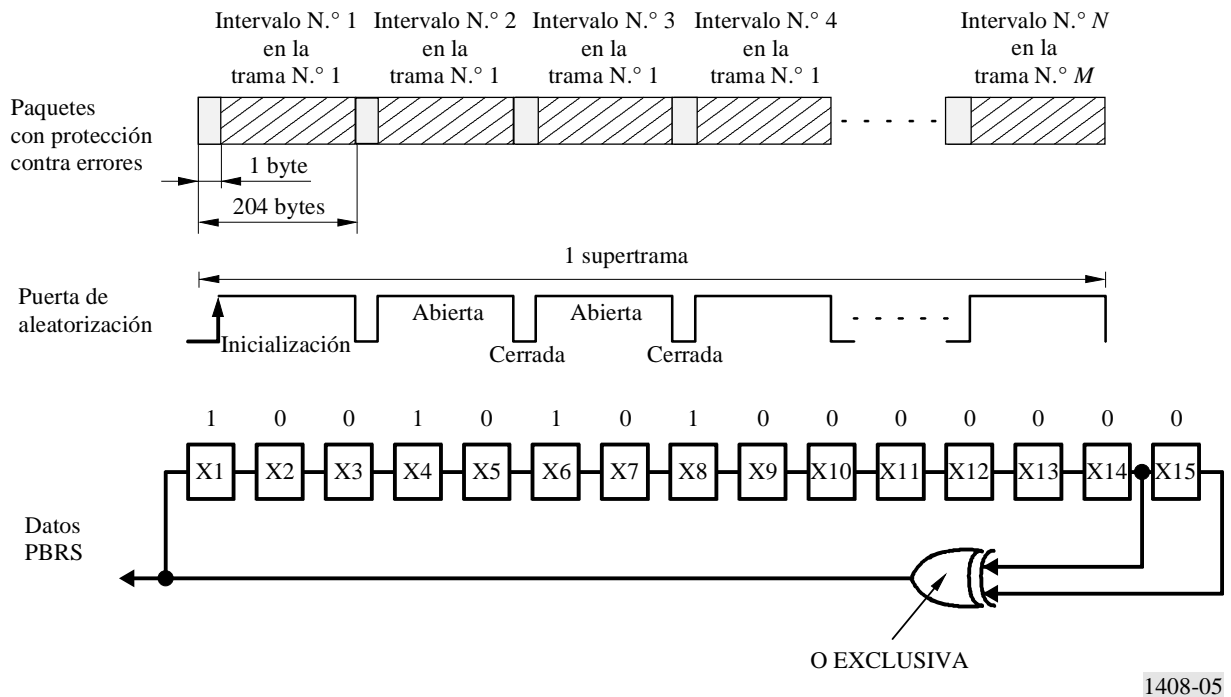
Intervalo N.° 1 en la trama N.° 1

Intervalo N.° 2 en la trama N.° 1

Intervalo N.° 3 en la trama N.° 1

Intervalo N.° 4 en la trama N.° 1

Intervalo N.° $N$ en la trama N.° $M$

Paquetes con protección contra errores

1 byte

204 bytes

1 supertrama

Puerta de aleatorización

Inicialización

Abierta

Cerrada

Abierta

Cerrada

1 0 0 1 0 1 0 1 0 0 0 0 0 0 0

X1 X2 X3 X4 X5 X6 X7 X8 X9 X10 X11 X12 X13 X14 X15

Datos PBRS

O EXCLUSIVA

1408-05